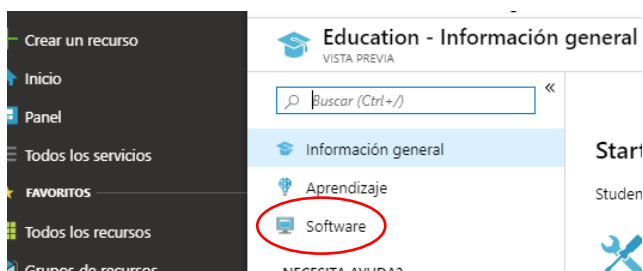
Crear un recurso
Inicio
Panel
Todos los servicios
FAVORITOS
Todos los recursos
Grupos de recursos

Education - Información general
VISTA PREVIA

Buscar (Ctrl+/)
«
Información general
Aprendizaje
Software
NECESITA AYUDA?

Start
Studen